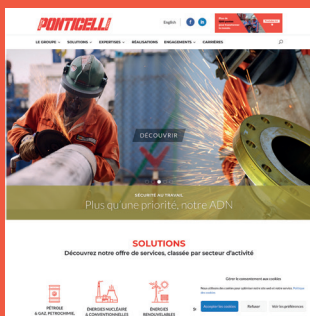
PONTICELLI

English

LE GROUPE SOLUTIONS EXPERTISES RÉALISATIONS ENGAGEMENTS CARRIÈRES

DÉCOUVRIR

SÉCURITÉ AU TRAVAIL

Plus qu'une priorité, notre ADN

SOLUTIONS

Découvrez notre offre de services, classée par secteur d'activité

PÉTROLE & GAZ, PÉTROCHIMIE

ÉNERGIES NUCLÉAIRE & CONVENTIONNELLES

ÉNERGIES RENOUVELABLES

Gérer le consentement aux cookies

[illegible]

Accepter les cookies

Refuser

Voir les préférences